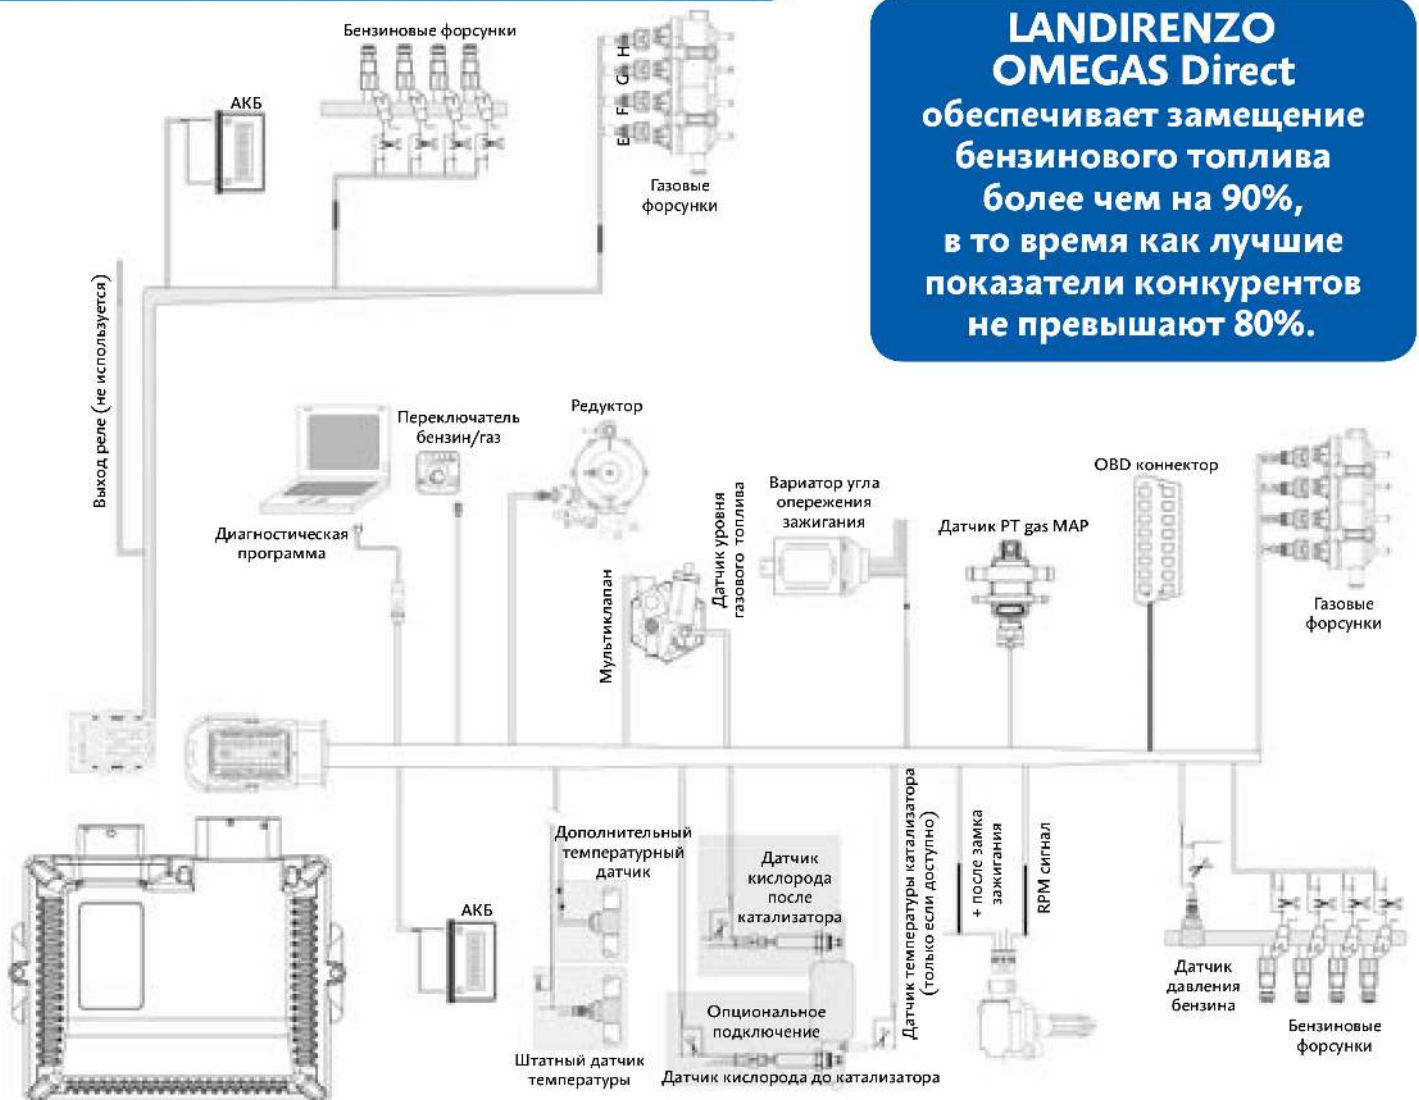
LANDIRENZO OMEGAS Direct обеспечивает замещение бензинового топлива более чем на 90%, в то время как лучшие показатели конкурентов не превышают 80%.

Бензиновые форсунки

АКБ

E F G H

Газовые форсунки

Выход реле (не используется)

Переключатель бензин/газ

Редуктор

Диагностическая программа

Датчик уровня газового топлива

Вариатор угла опережения зажигания

OBD коннектор

Датчик PT gas MAP

Мультиклапан

Газовые форсунки

Дополнительный температурный датчик

Датчик кислорода после катализатора

Датчик температуры катализатора (только если доступно)

+ после замка зажигания

RPM сигнал

АКБ

Опциональное подключение

Датчик давления бензина

Бензиновые форсунки

Штатный датчик температуры

Датчик кислорода до катализатора